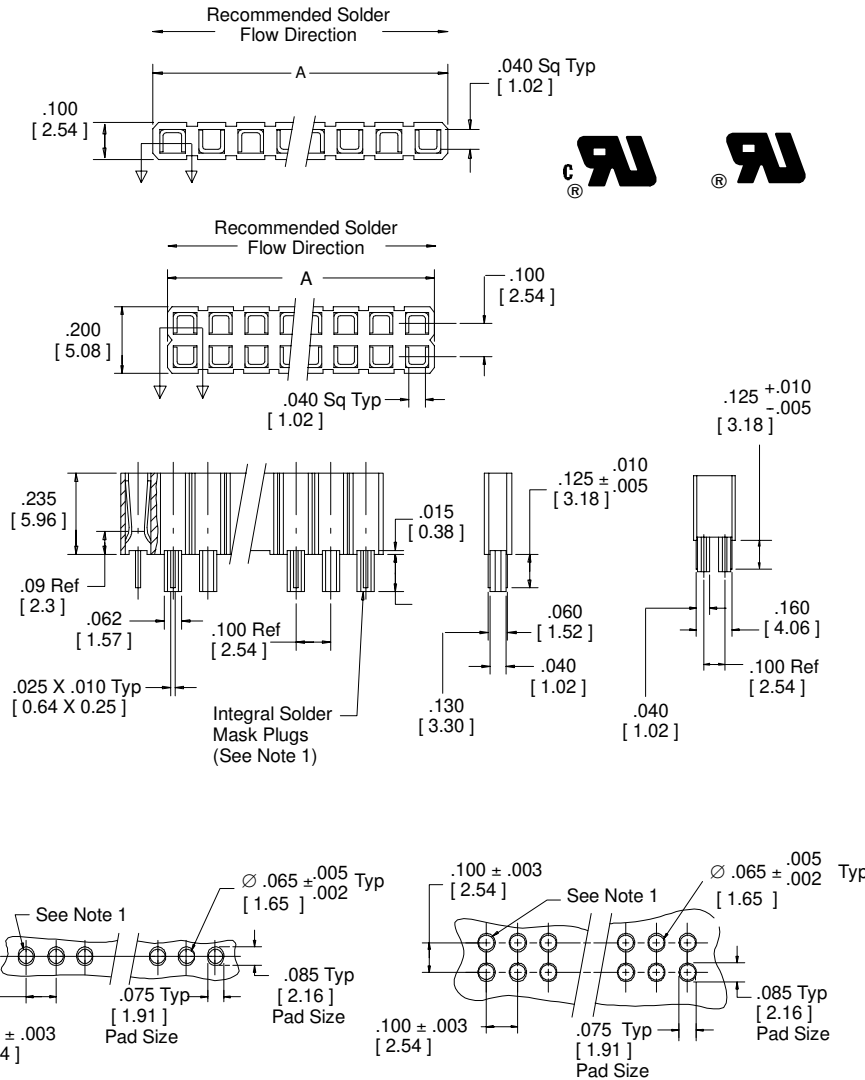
Recommended Solder Flow Direction

A

.040 Sq Typ
[ 1.02 ]

.100
[ 2.54 ]

c
®

®

Recommended Solder Flow Direction

A

.100
[ 2.54 ]

.200
[ 5.08 ]

.040 Sq Typ
[ 1.02 ]

$.125 ^{+.010}_{-.005}$
[ 3.18 ]

.235
[ 5.96 ]

$.125 \pm ^{.010}_{.005}$
[ 3.18 ]

.015
[ 0.38 ]

.09 Ref
[ 2.3 ]

.062
[ 1.57 ]

.100 Ref
[ 2.54 ]

.060
[ 1.52 ]

.160
[ 4.06 ]

.040
[ 1.02 ]

.100 Ref
[ 2.54 ]

.025 X .010 Typ
[ 0.64 X 0.25 ]

Integral Solder Mask Plugs
(See Note 1)

.130
[ 3.30 ]

.040
[ 1.02 ]

$\varnothing$ $.065 \pm ^{.005}_{.002}$ Typ
[ 1.65 ]

See Note 1

.085 Typ
[ 2.16 ]
Pad Size

.075 Typ
[ 1.91 ]
Pad Size

± .003
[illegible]4 ]

.100 ± .003
[ 2.54 ]

See Note 1

$\varnothing$ $.065 \pm ^{.005}_{.002}$ Typ
[ 1.65 ]

.085 Typ
[ 2.16 ]
Pad Size

.100 ± .003
[ 2.54 ]

.075 Typ
[ 1.91 ]
Pad Size